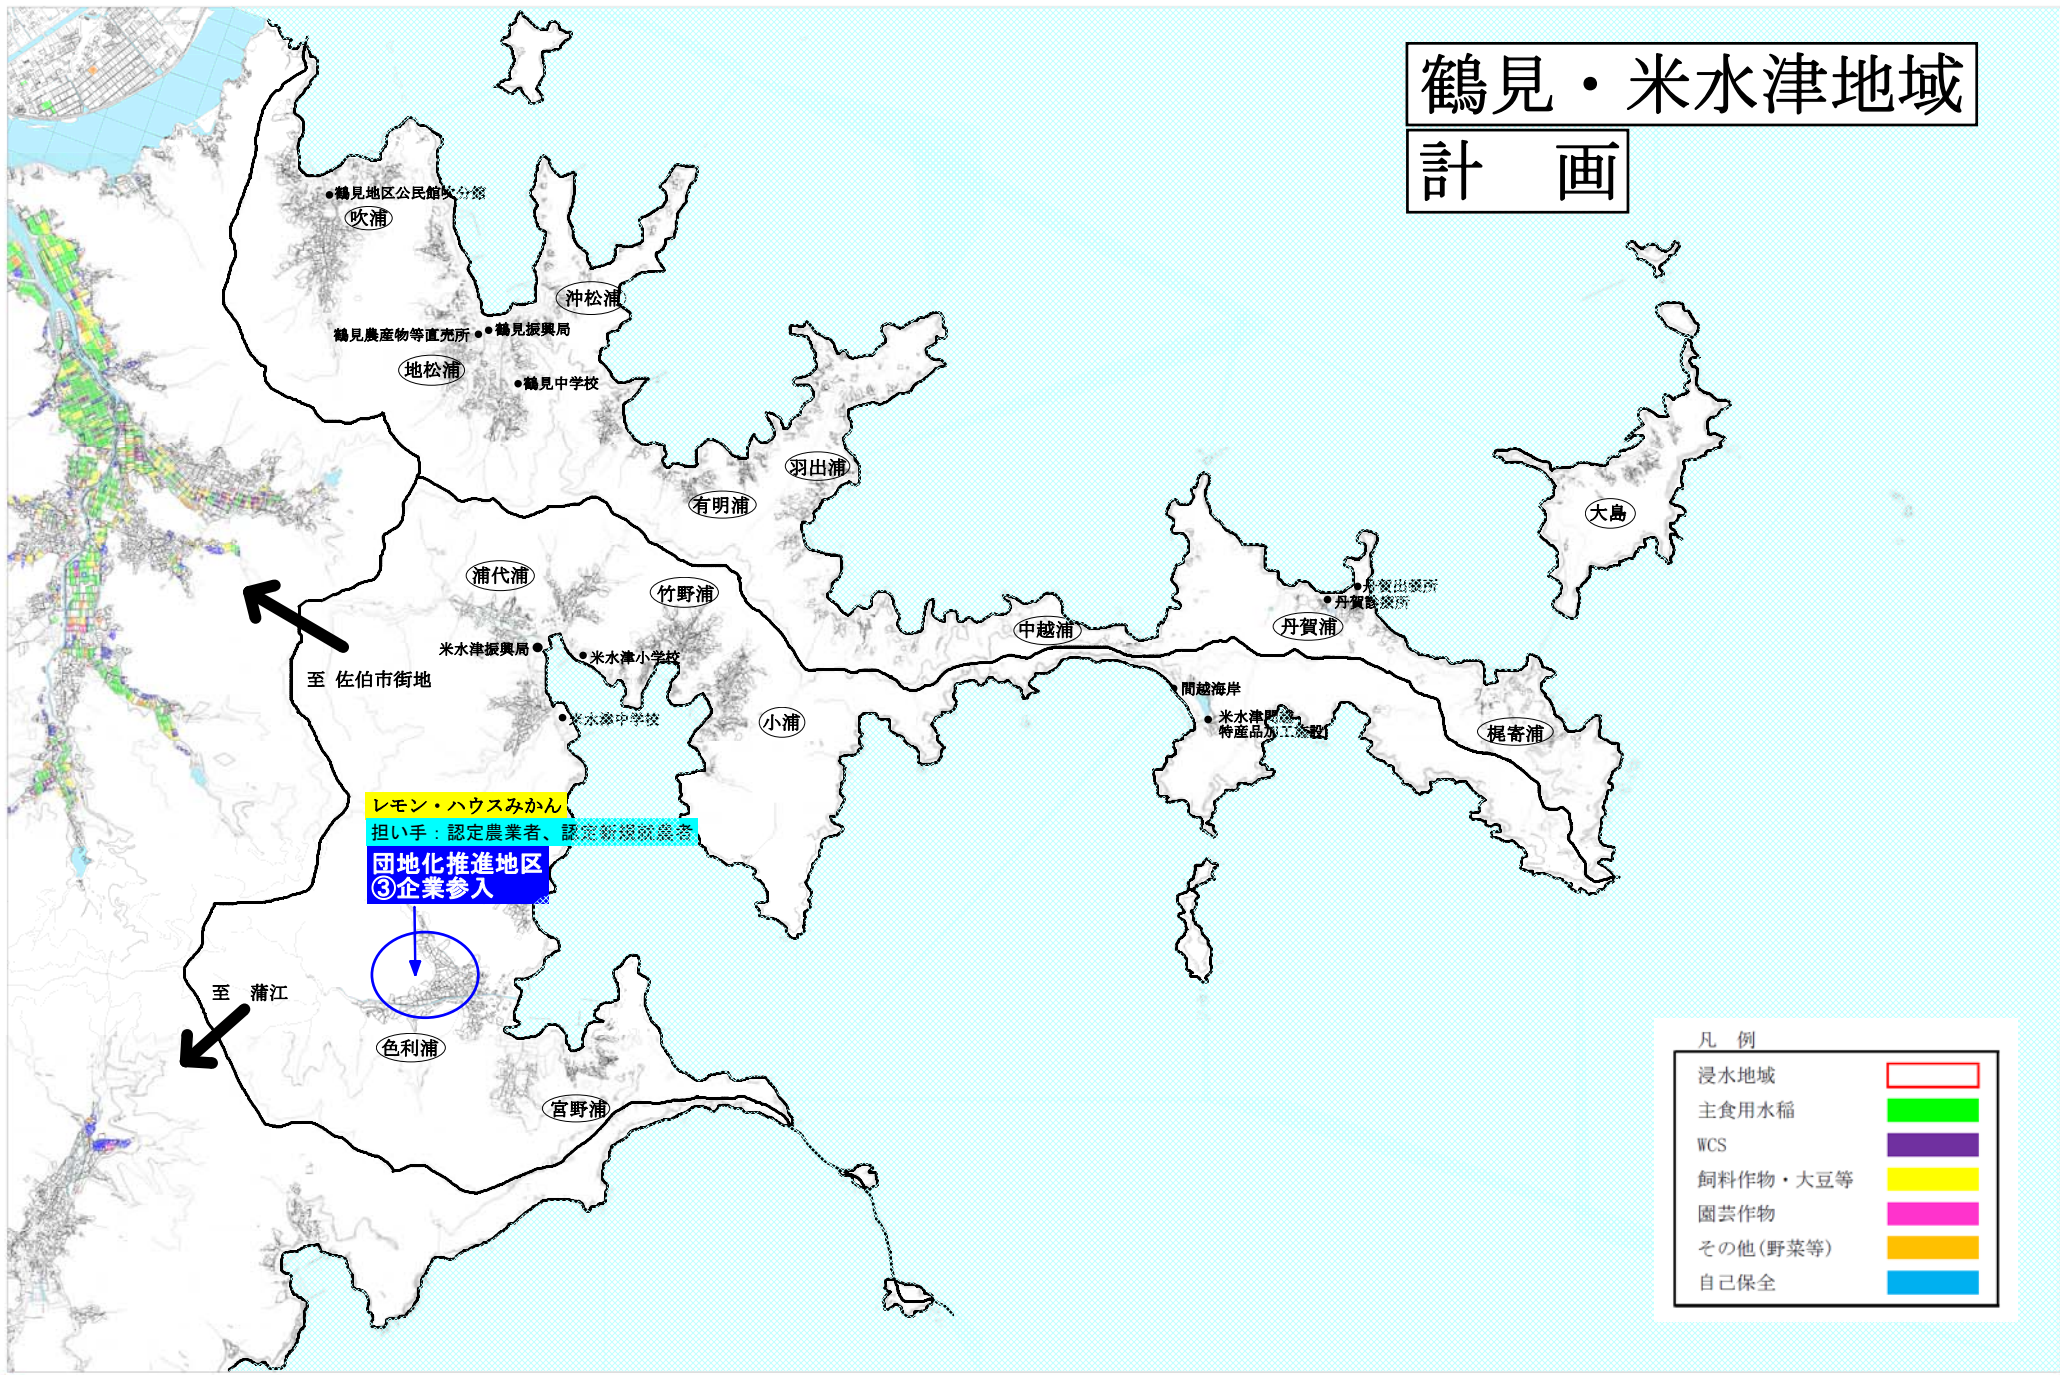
鶴見・米水津地域

計　画

鶴見地区公民館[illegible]

吹浦

沖松浦

鶴見農産物等直売所 ●鶴見振興局

地松浦

●鶴見中学校

羽出浦

有明浦

大島

浦代浦

竹野浦

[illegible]

丹賀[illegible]

中越浦

丹賀浦

米水津振興局●

●米水津小学校

至 佐伯市街地

間越海岸

小浦

●米水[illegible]中学校

●米水津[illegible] 特産品加工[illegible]

梶寄浦

レモン・ハウスみかん

担い手：認定農業者、認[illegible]

団地化推進地区 ③企業参入

至　蒲江

色利浦

宮野浦

凡　例

| | |
|---|---|
| 浸水地域 | |
| 主食用水稲 | |
| WCS | |
| 飼料作物・大豆等 | |
| 園芸作物 | |
| その他（野菜等） | |
| 自己保全 | |